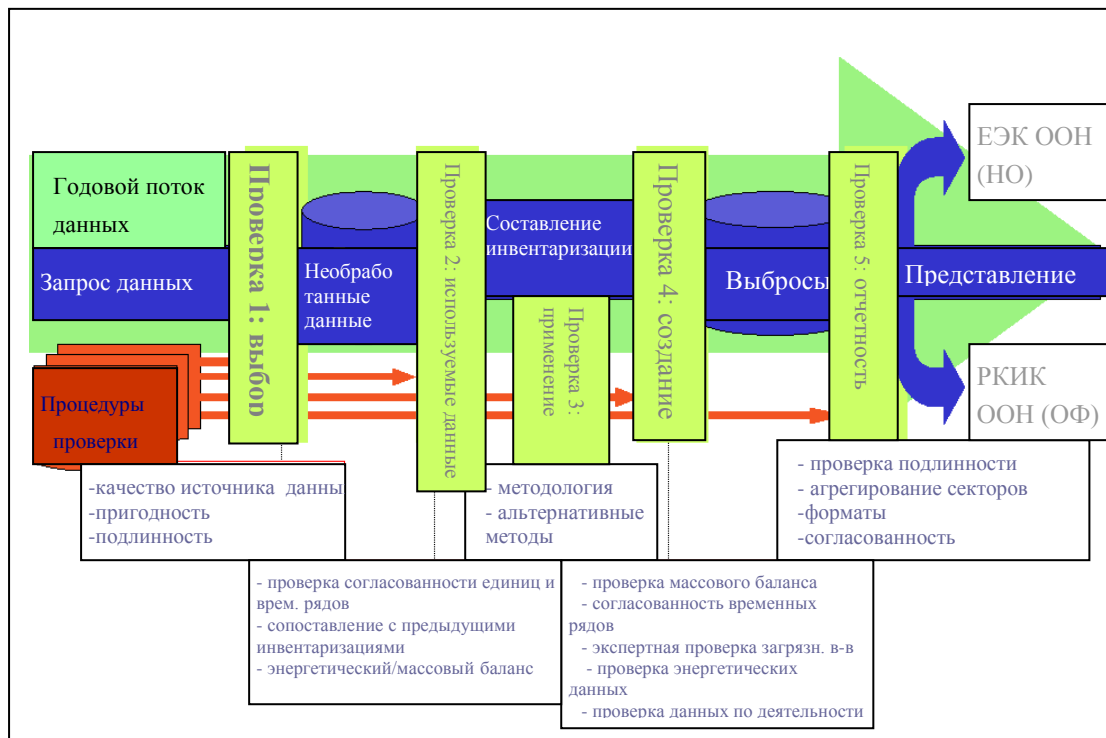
ЕЭК ООН (НО)

Годовой поток данных

Запрос данных

Проверка 1: выбор

Необработанные данные

Проверка 2: используемые данные

Составление инвентаризации

Проверка 3: применение

Проверка 4: создание

Выбросы

Проверка 5: отчетность

Представление

РКИК ООН (ОФ)

Процедуры проверки

-качество источника данны
-пригодность
-подлинность

- методология
- альтернативные методы

- проверка подлинности
- агрегирование секторов
-форматы
-согласованность

- проверка согласованности единиц и врем. рядов
- сопоставление с предыдущими инвентаризациями
- энергетический/массовый баланс

- проверка массового баланса
- согласованность временных рядов
- экспертная проверка загрязн. в-в
- проверка энергетических данных
- проверка данных по деятельности